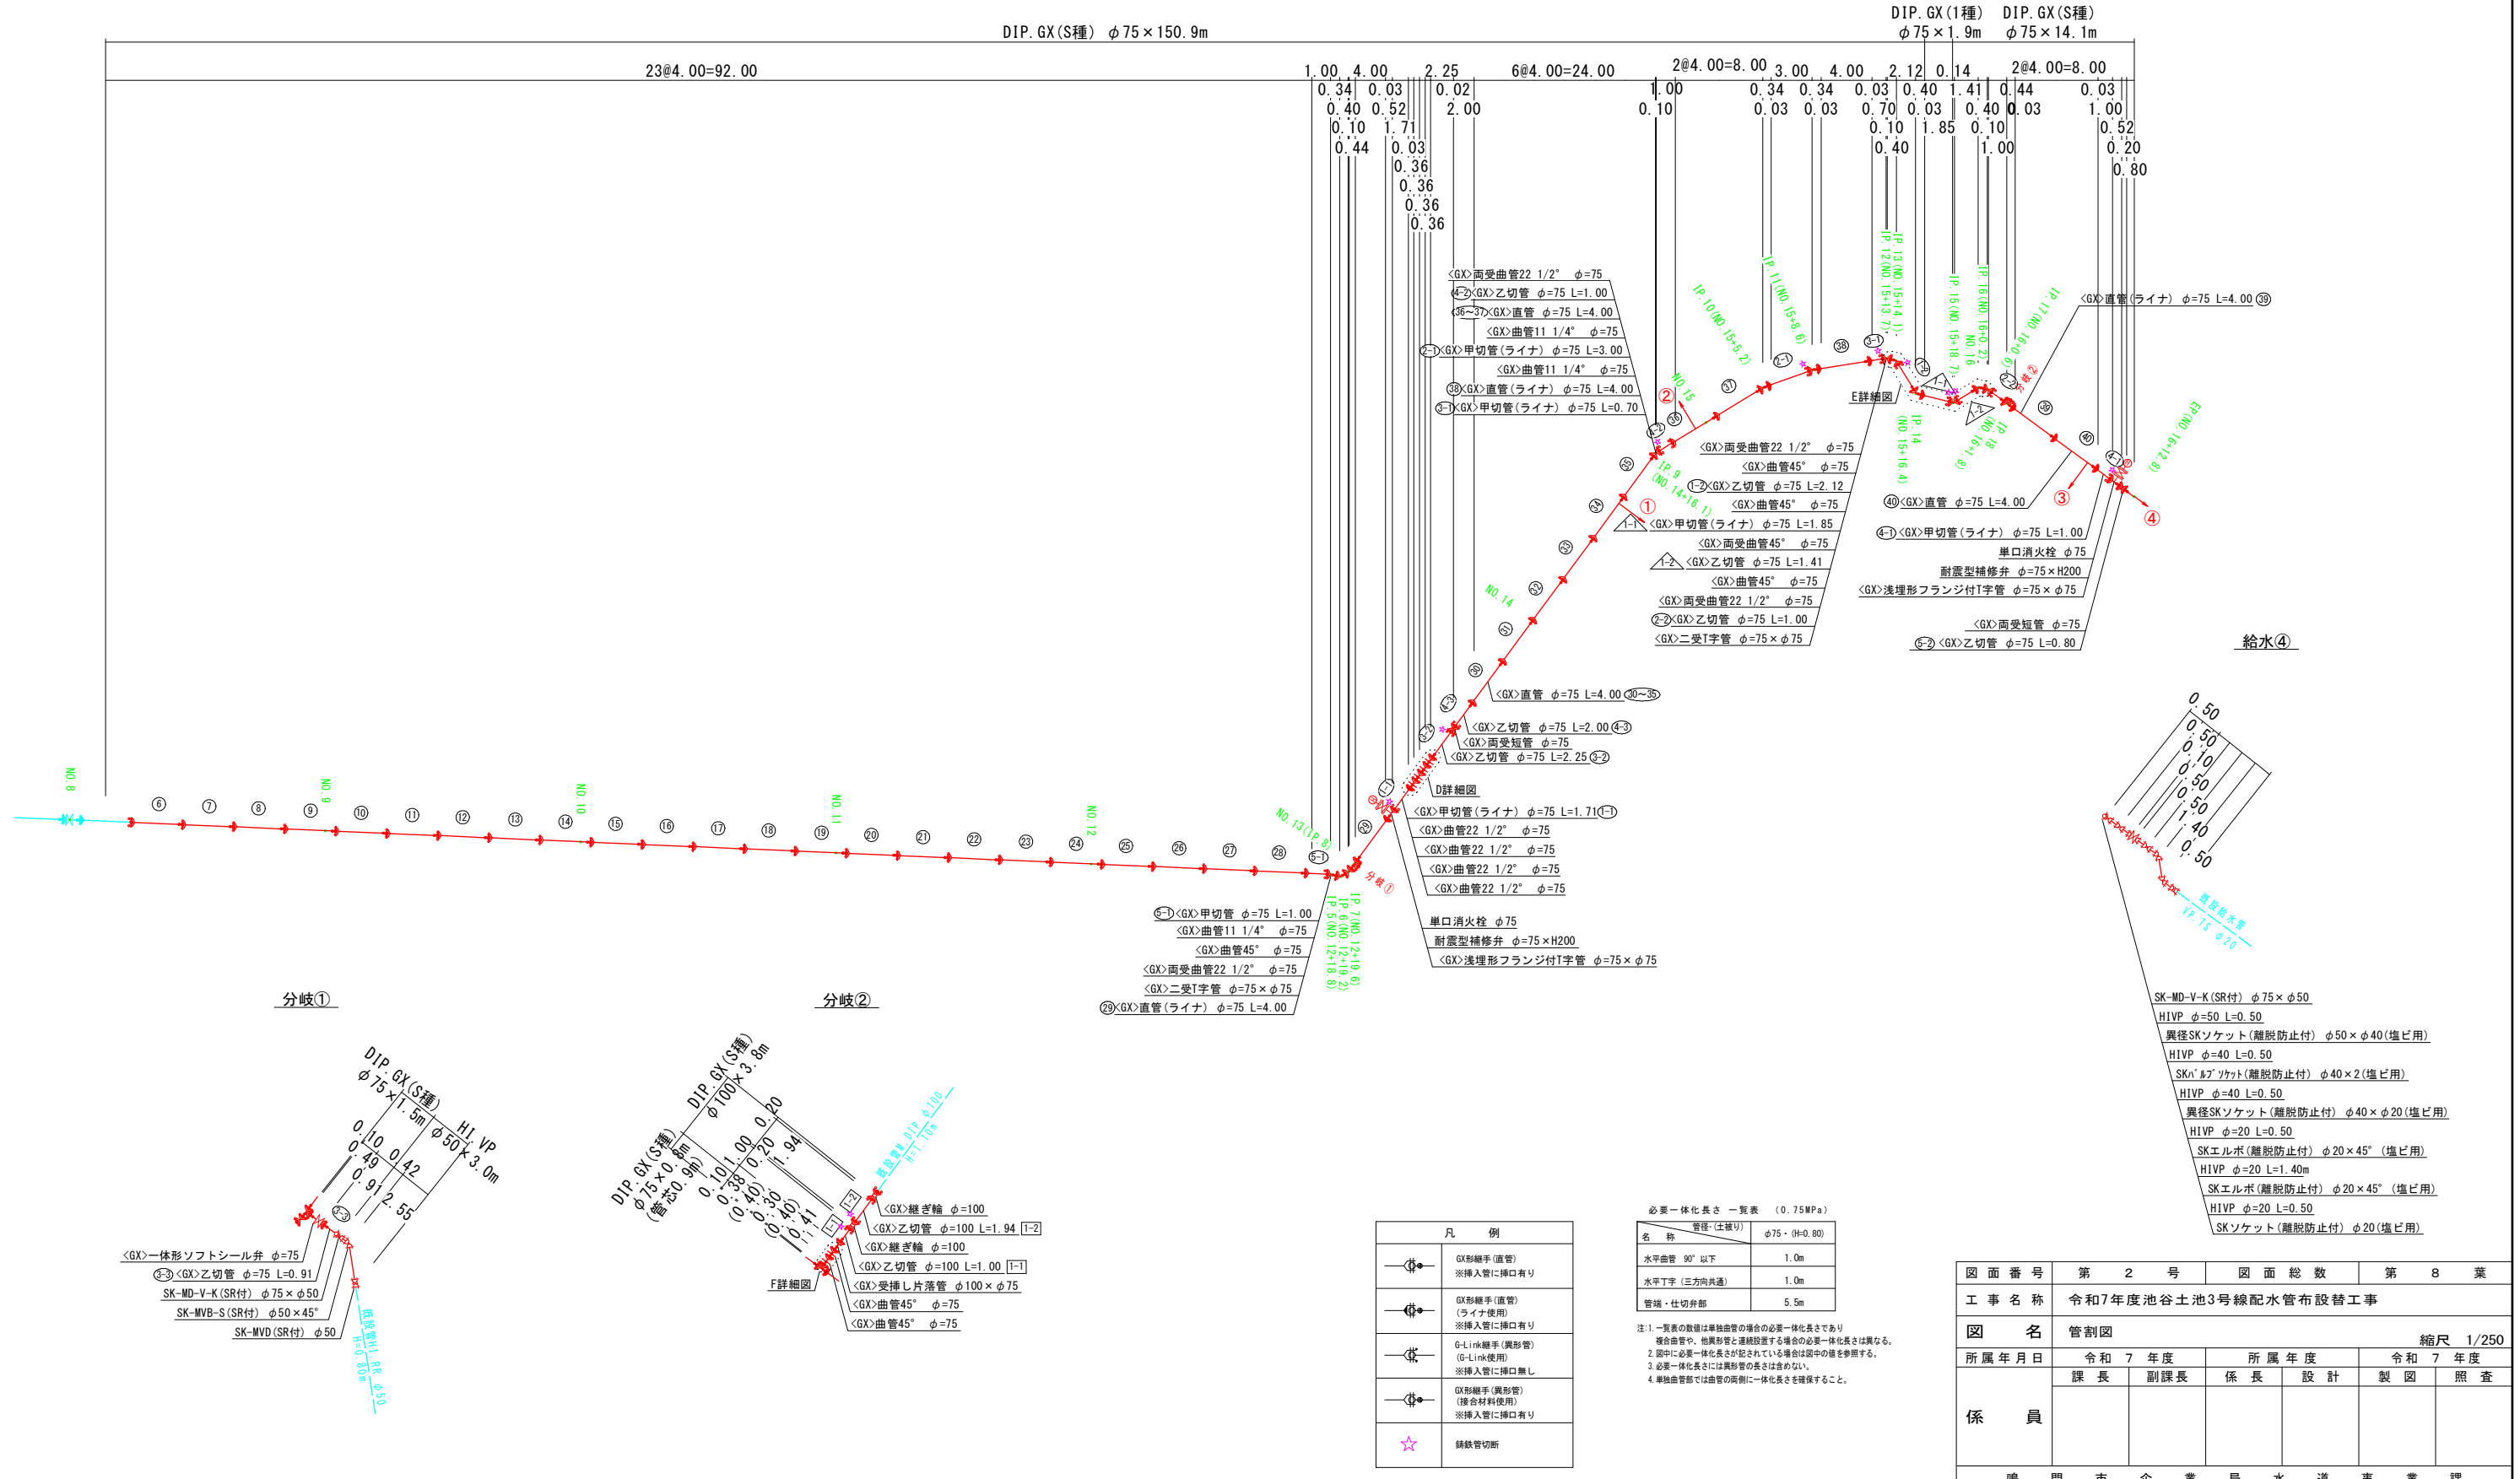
DIP.GX(S種) φ75×150.9m

DIP.GX(1種) φ75×1.9m

DIP.GX(S種) φ75×14.1m

23@4.00=92.00

1.00 4.00 2.25 6@4.00=24.00 2@4.00=8.00 3.00 4.00 2.12 0.14 2@4.00=8.00

0.34 0.03 0.02 1.00 0.34 0.34 0.03 0.40 1.41 0.44 0.03

0.40 0.52 2.00 0.10 0.03 0.03 0.70 0.03 0.40 0.03 1.00

0.10 1.71 0.10 1.85 0.10 0.52

0.44 0.03 0.40 1.00 0.20

0.36 0.80

0.36

0.36

0.36

〈GX〉両受曲管22 1/2° φ=75
4-2〈GX〉乙切管 φ=75 L=1.00
36~37〈GX〉直管 φ=75 L=4.00
〈GX〉曲管11 1/4° φ=75
2-1〈GX〉甲切管(ライナ) φ=75 L=3.00
〈GX〉曲管11 1/4° φ=75
38〈GX〉直管(ライナ) φ=75 L=4.00
3-1〈GX〉甲切管(ライナ) φ=75 L=0.70

〈GX〉直管(ライナ) φ=75 L=4.00 39

IP.10(NO.15+5.2)
IP.11(NO.15+8.6)
IP.13(NO.15+14.1)
IP.12(NO.15+13.7)
IP.15(NO.15+18.7)
IP.16(NO.16+0.2)
NO.16
IP.17(NO.16+0.9)
IP.14 (NO.15+16.4)
IP.18 (NO.16+1.8)
EP(NO.16+12.0)
IP.9 (NO.14+16.1)
NO.15
NO.14

E詳細図

〈GX〉両受曲管22 1/2° φ=75
〈GX〉曲管45° φ=75
1-2〈GX〉乙切管 φ=75 L=2.12
〈GX〉曲管45° φ=75
1-1〈GX〉甲切管(ライナ) φ=75 L=1.85
〈GX〉両受曲管45° φ=75
1-2〈GX〉乙切管 φ=75 L=1.41
〈GX〉曲管45° φ=75
〈GX〉両受曲管22 1/2° φ=75
2-2〈GX〉乙切管 φ=75 L=1.00
〈GX〉二受T字管 φ=75×φ75

40〈GX〉直管 φ=75 L=4.00
4-1〈GX〉甲切管(ライナ) φ=75 L=1.00
単口消火栓 φ75
耐震型補修弁 φ=75×H200
〈GX〉浅埋形フランジ付T字管 φ=75×φ75
〈GX〉両受短管 φ=75
5-2〈GX〉乙切管 φ=75 L=0.80

給水④

〈GX〉直管 φ=75 L=4.00 30~35
〈GX〉乙切管 φ=75 L=2.00 4-3
〈GX〉両受短管 φ=75
〈GX〉乙切管 φ=75 L=2.25 3-2
D詳細図
〈GX〉甲切管(ライナ) φ=75 L=1.71 1-1
〈GX〉曲管22 1/2° φ=75
〈GX〉曲管22 1/2° φ=75
〈GX〉曲管22 1/2° φ=75
〈GX〉曲管22 1/2° φ=75

NO.8 NO.9 NO.10 NO.11 NO.12 NO.13(IP.8)

6 7 8 9 10 11 12 13 14 15 16 17 18 19 20 21 22 23 24 25 26 27 28

分岐①

5-1〈GX〉甲切管 φ=75 L=1.00
〈GX〉曲管11 1/4° φ=75
〈GX〉曲管45° φ=75
〈GX〉両受曲管22 1/2° φ=75
〈GX〉二受T字管 φ=75×φ75
29〈GX〉直管(ライナ) φ=75 L=4.00

IP.7(NO.12+19.6)
IP.6(NO.12+19.2)
IP.5(NO.12+18.8)

単口消火栓 φ75
耐震型補修弁 φ=75×H200
〈GX〉浅埋形フランジ付T字管 φ=75×φ75

0.50 0.50 0.10 0.50 0.50 1.40 0.50

既設給水管 VP 15 φ20

SK-MD-V-K(SR付) φ75×φ50
HIVP φ=50 L=0.50
異径SKソケット(離脱防止付) φ50×φ40(塩ビ用)
HIVP φ=40 L=0.50
SKﾊﾞﾙﾌﾞｿｹｯﾄ(離脱防止付) φ40×2(塩ビ用)
HIVP φ=40 L=0.50
異径SKソケット(離脱防止付) φ40×φ20(塩ビ用)
HIVP φ=20 L=0.50
SKエルボ(離脱防止付) φ20×45° (塩ビ用)
HIVP φ=20 L=1.40m
SKエルボ(離脱防止付) φ20×45° (塩ビ用)
HIVP φ=20 L=0.50
SKソケット(離脱防止付) φ20(塩ビ用)

分岐①

DIP.GX(S種) φ75×1.5m
HI VP φ50×3.0m
0.10 0.49 0.42 0.91 2.55

〈GX〉一体形ソフトシール弁 φ=75
3-3〈GX〉乙切管 φ=75 L=0.91
SK-MD-V-K(SR付) φ75×φ50
SK-MVB-S(SR付) φ50×45°
SK-MVD(SR付) φ50
既設管HI.RR φ50 H=0.80m

分岐②

DIP.GX(S種) φ100×3.8m
DIP.GX(S種) φ75×0.8m (管芯0.9m)
0.20 1.94 0.10 1.00 0.20 0.38 (0.40) (0.30) (0.40) (0.41)
既設管DIP φ100 H=1.10m

〈GX〉継ぎ輪 φ=100
〈GX〉乙切管 φ=100 L=1.94 1-2
〈GX〉継ぎ輪 φ=100
〈GX〉乙切管 φ=100 L=1.00 1-1
〈GX〉受挿し片落管 φ100×φ75
F詳細図
〈GX〉曲管45° φ=75
〈GX〉曲管45° φ=75

| 凡 | 例 |
|---|---|
| | GX形継手(直管) ※挿入管に挿口有り |
| | GX形継手(直管) (ライナ使用) ※挿入管に挿口有り |
| | G-Link継手(異形管) (G-Link使用) ※挿入管に挿口無し |
| | GX形継手(異形管) (接合材料使用) ※挿入管に挿口有り |
| ☆ | 鋳鉄管切断 |

必要一体化長さ 一覧表 (0.75MPa)

| 名称 \ 管径・(土被り) | φ75・(H=0.80) |
|---|---|
| 水平曲管 90°以下 | 1.0m |
| 水平T字(三方向共通) | 1.0m |
| 管端・仕切弁部 | 5.5m |

注:1.一覧表の数値は単独曲管の場合の必要一体化長さであり複合曲管や、他異形管と連続設置する場合の必要一体化長さは異なる。
2.図中に必要一体化長さが記されている場合は図中の値を参照する。
3.必要一体化長さには異形管の長さは含めない。
4.単独曲管部では曲管の両側に一体化長さを確保すること。

| 図面番号 | 第 2 号 | 図面総数 | 第 8 葉 |
|---|---|---|---|
| 工事名称 | 令和7年度池谷土池3号線配水管布設替工事 | | |
| 図 名 | 管割図 | | 縮尺 1/250 |
| 所属年月日 | 令和 7 年度 | 所属年度 | 令和 7 年度 |
| 係 員 | 課長 | 副課長 | 係長 | 設計 | 製図 | 照査 |

鳴 門 市 企 業 局 水 道 事 業 課